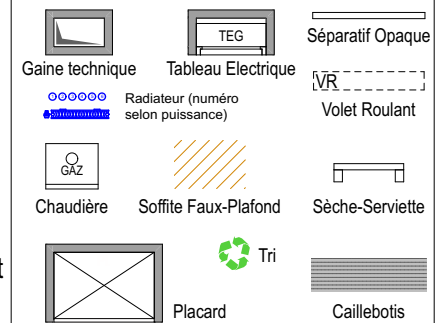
TEG

Gaine technique

Tableau Electrique

Séparatif Opaque

VR

Volet Roulant

000000

Radiateur (numéro selon puissance)

GAZ

Chaudière

Soffite Faux-Plafond

Sèche-Serviette

t

Tri

Placard

Caillebotis